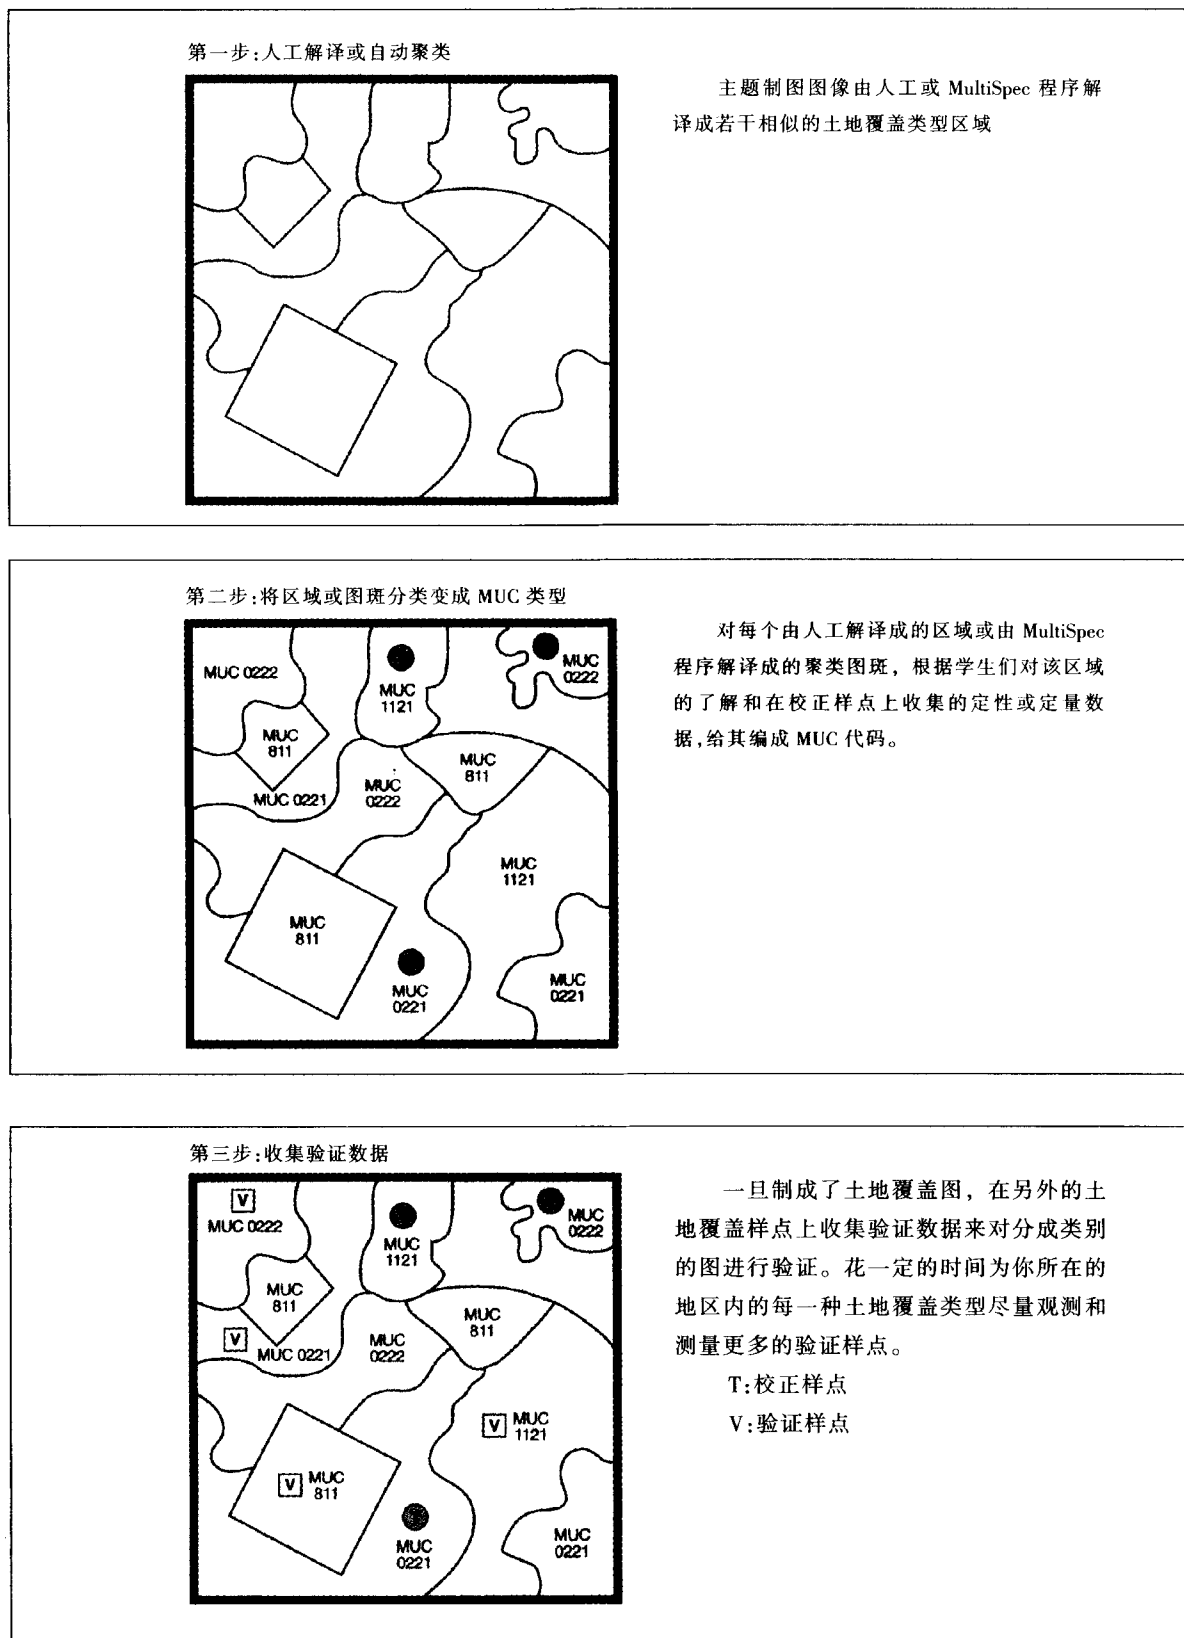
第一步:人工解译或自动聚类

主题制图图像由人工或 MultiSpec 程序解译成若干相似的土地覆盖类型区域

第二步:将区域或图斑分类变成 MUC 类型

MUC 0222

MUC 1121

MUC 0222

MUC 811

MUC 0221

MUC 0222

MUC 811

MUC 1121

MUC 811

MUC 0221

MUC 0221

对每个由人工解译成的区域或由 MultiSpec 程序解译成的聚类图斑，根据学生们对该区域的了解和在校正样点上收集的定性或定量数据,给其编成 MUC 代码。

第三步:收集验证数据

V
MUC 0222

MUC 1121

MUC 0222

MUC 811

V
MUC 0221

MUC 0222

MUC 811

V MUC 1121

V MUC 811

MUC 0221

MUC 0221

一旦制成了土地覆盖图，在另外的土地覆盖样点上收集验证数据来对分成类别的图进行验证。花一定的时间为你所在的地区内的每一种土地覆盖类型尽量观测和测量更多的验证样点。

T:校正样点

V:验证样点